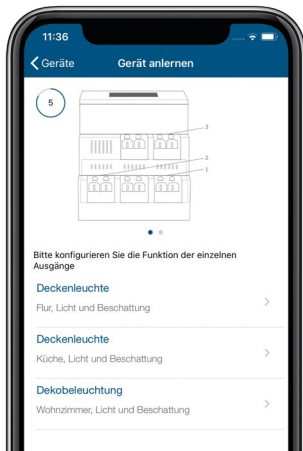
11:36

Geräte

Gerät anlernen

5

3
2
1

Bitte konfigurieren Sie die Funktion der einzelnen Ausgänge

Deckenleuchte
Flur, Licht und Beschattung

Deckenleuchte
Küche, Licht und Beschattung

Dekobeleuchtung
Wohnzimmer, Licht und Beschattung